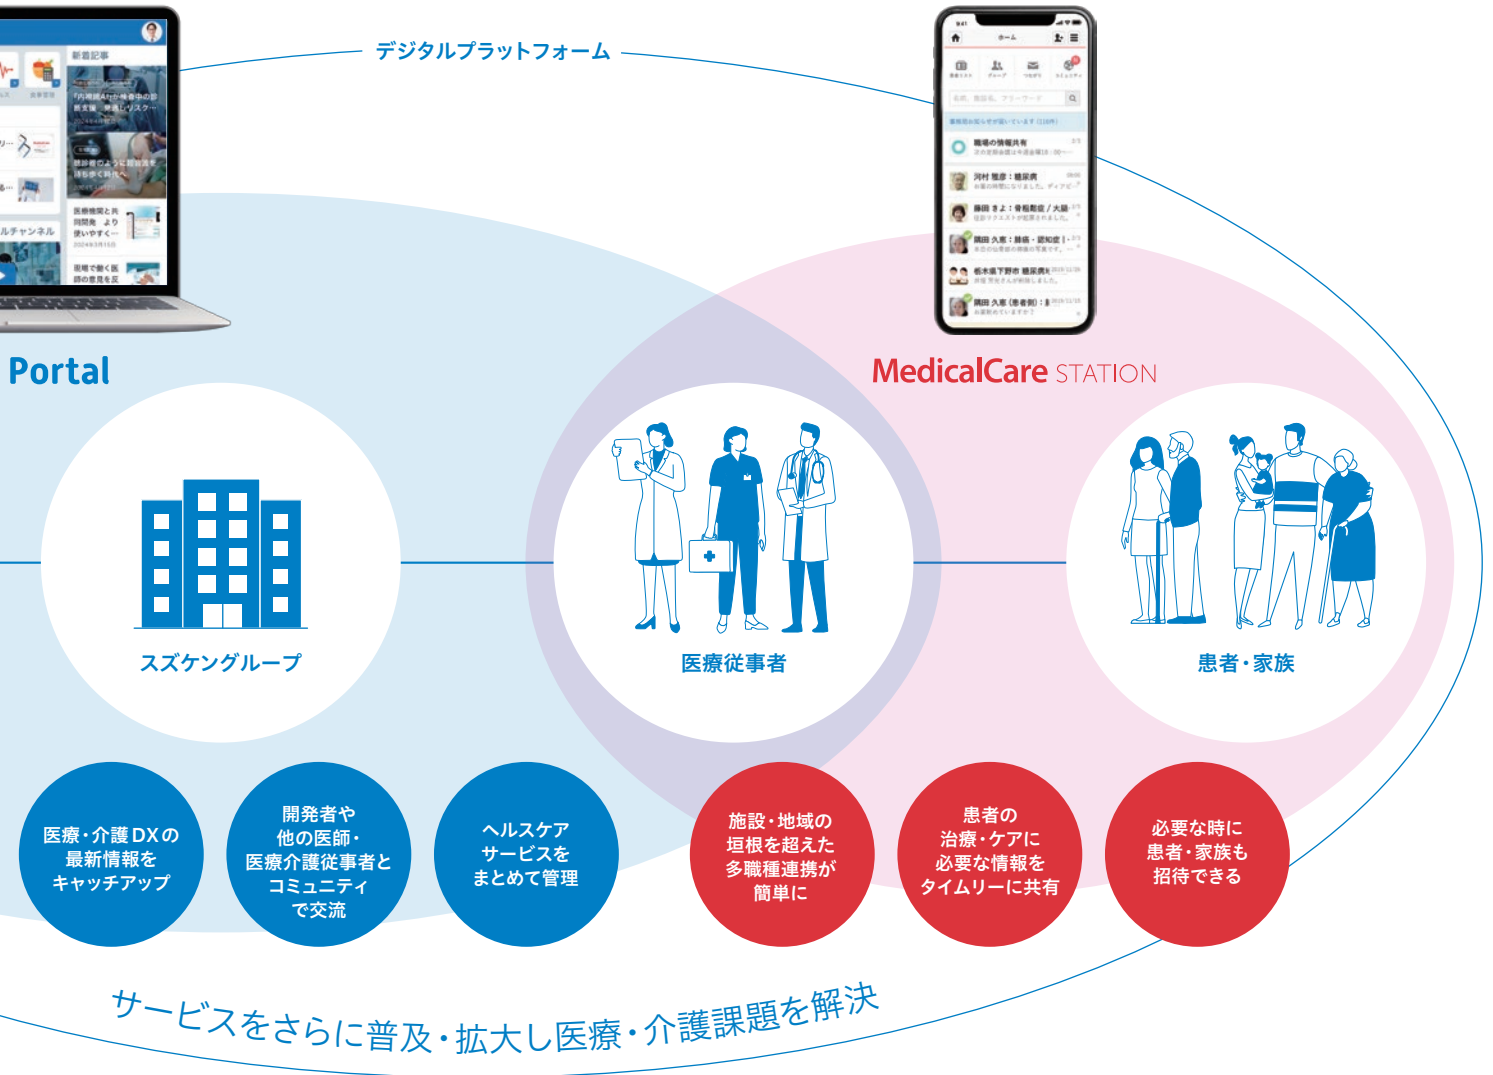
デジタルプラットフォーム

新着記事

Portal

MedicalCare STATION

スズケングループ

医療従事者

患者・家族

医療・介護DXの最新情報をキャッチアップ

開発者や他の医師・医療介護従事者とコミュニティで交流

ヘルスケアサービスをまとめて管理

施設・地域の垣根を超えた多職種連携が簡単に

患者の治療・ケアに必要な情報をタイムリーに共有

必要な時に患者・家族も招待できる

サービスをさらに普及・拡大し医療・介護課題を解決